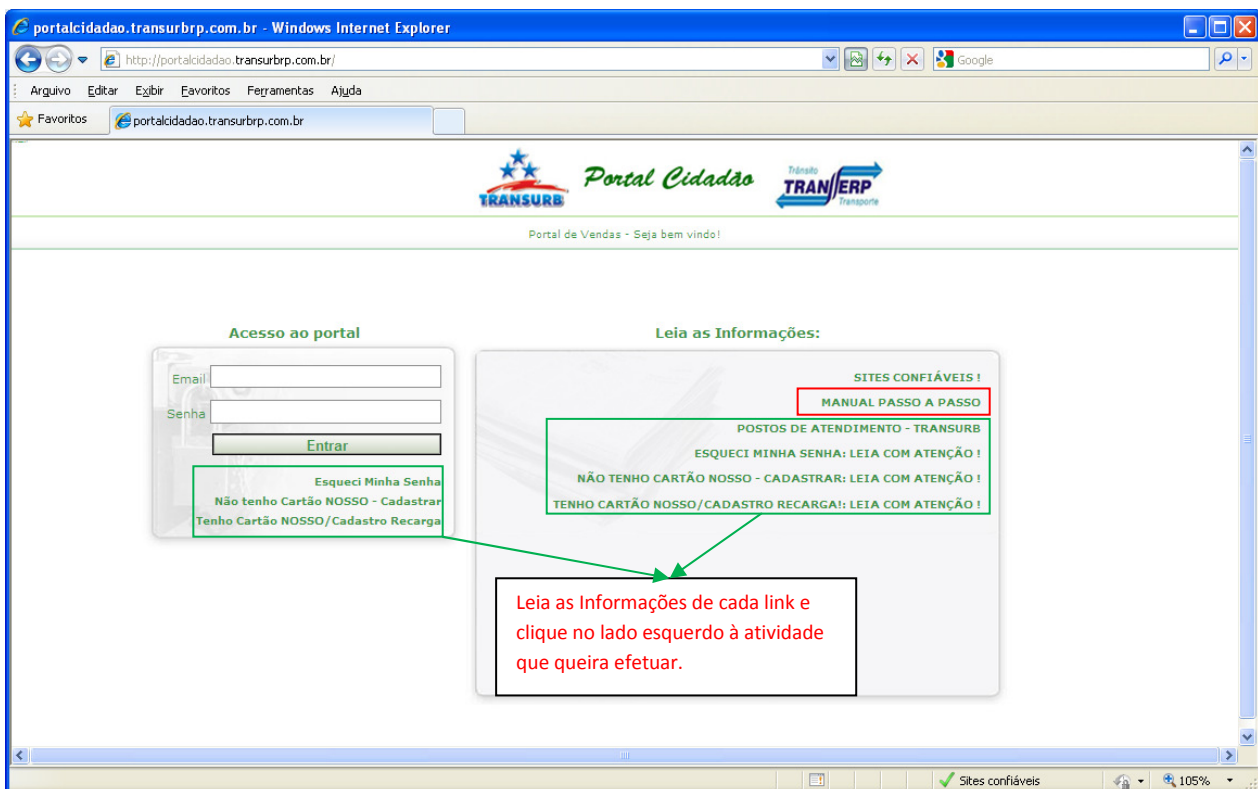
portalcidadao.transurbrp.com.br - Windows Internet Explorer

http://portalcidadao.transurbrp.com.br/

Google

Arquivo Editar Exibir Favoritos Ferramentas Ajuda

Favoritos portalcidadao.transurbrp.com.br

TRANSURB Portal Cidadão Trânsito TRANSERP Transporte

Portal de Vendas - Seja bem vindo!

Acesso ao portal

Email

Senha

Entrar

Esqueci Minha Senha
Não tenho Cartão NOSSO - Cadastrar
Tenho Cartão NOSSO/Cadastro Recarga

Leia as Informações:

SITES CONFIÁVEIS !
MANUAL PASSO A PASSO
POSTOS DE ATENDIMENTO - TRANSURB
ESQUECI MINHA SENHA: LEIA COM ATENÇÃO !
NÃO TENHO CARTÃO NOSSO - CADASTRAR: LEIA COM ATENÇÃO !
TENHO CARTÃO NOSSO/CADASTRO RECARGA!: LEIA COM ATENÇÃO !

Leia as Informações de cada link e clique no lado esquerdo à atividade que queira efetuar.

Sites confiáveis 105%